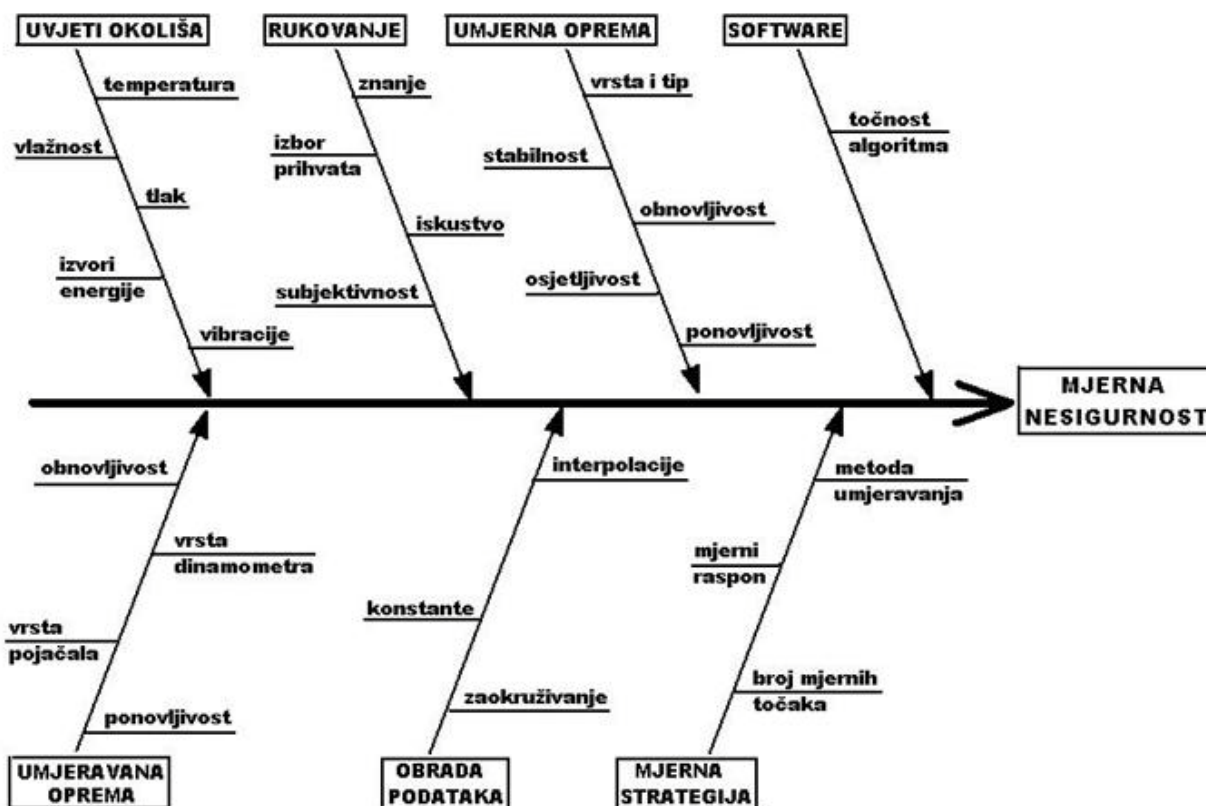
UVJETI OKOLIŠA

temperatura

vlažnost

tlak

izvori energije

vibracije

RUKOVANJE

znanje

izbor prihvata

iskustvo

subjektivnost

UMJERNA OPREMA

vrsta i tip

stabilnost

obnovljivost

osjetljivost

ponovljivost

SOFTWARE

točnost algoritma

MJERNA NESIGURNOST

obnovljivost

vrsta dinamometra

vrsta pojačala

ponovljivost

UMJERAVANA OPREMA

interpolacije

konstante

zaokruživanje

OBRADA PODATAKA

metoda umjeravanja

mjerni raspon

broj mjernih točaka

MJERNA STRATEGIJA